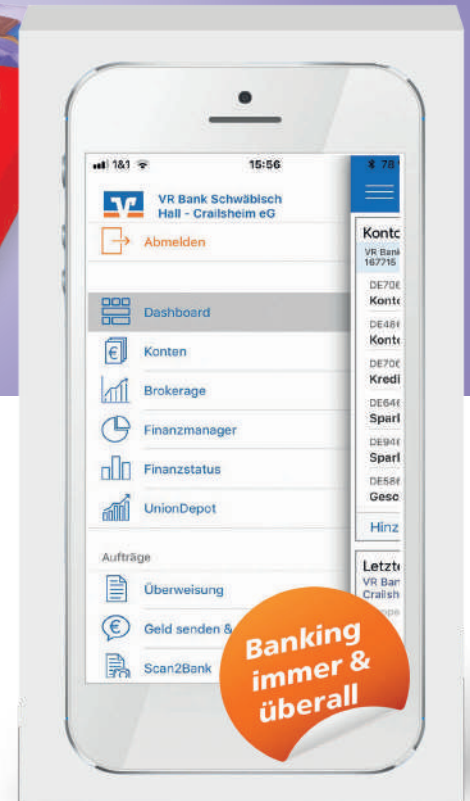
1&1 15:56 78

VR Bank Schwäbisch Hall - Crailsheim eG

Abmelden

Dashboard

Konten

Brokerage

Finanzmanager

Finanzstatus

UnionDepot

Aufträge

Überweisung

Geld senden &

Scan2Bank

Konto
VR Bank
167716

DE706
Konto

DE486
Konto

DE706
Kredi

DE646
Sparl

DE946
Sparl

DE586
Gesc

Hinz

Letzt
VR Ban
Crailsh

Banking immer & überall